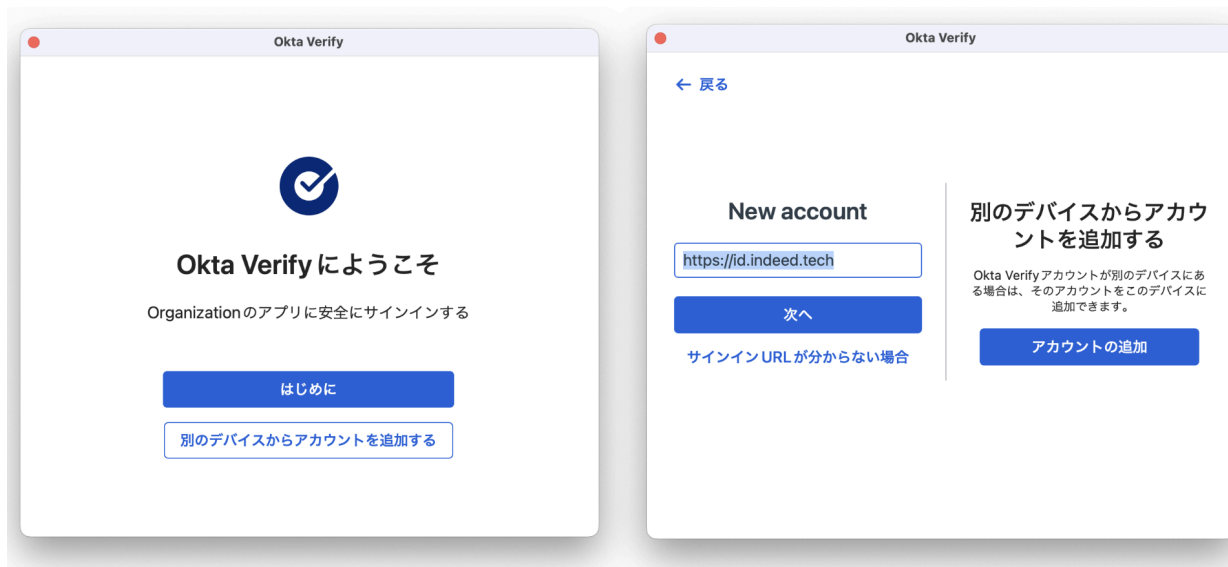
Okta Verify

Okta Verify にようこそ

Organizationのアプリに安全にサインインする

はじめに

別のデバイスからアカウントを追加する

Okta Verify

← 戻る

New account

https://id.indeed.tech

次へ

サインインURLが分からない場合

別のデバイスからアカウントを追加する

Okta Verifyアカウントが別のデバイスにある場合は、そのアカウントをこのデバイスに追加できます。

アカウントの追加